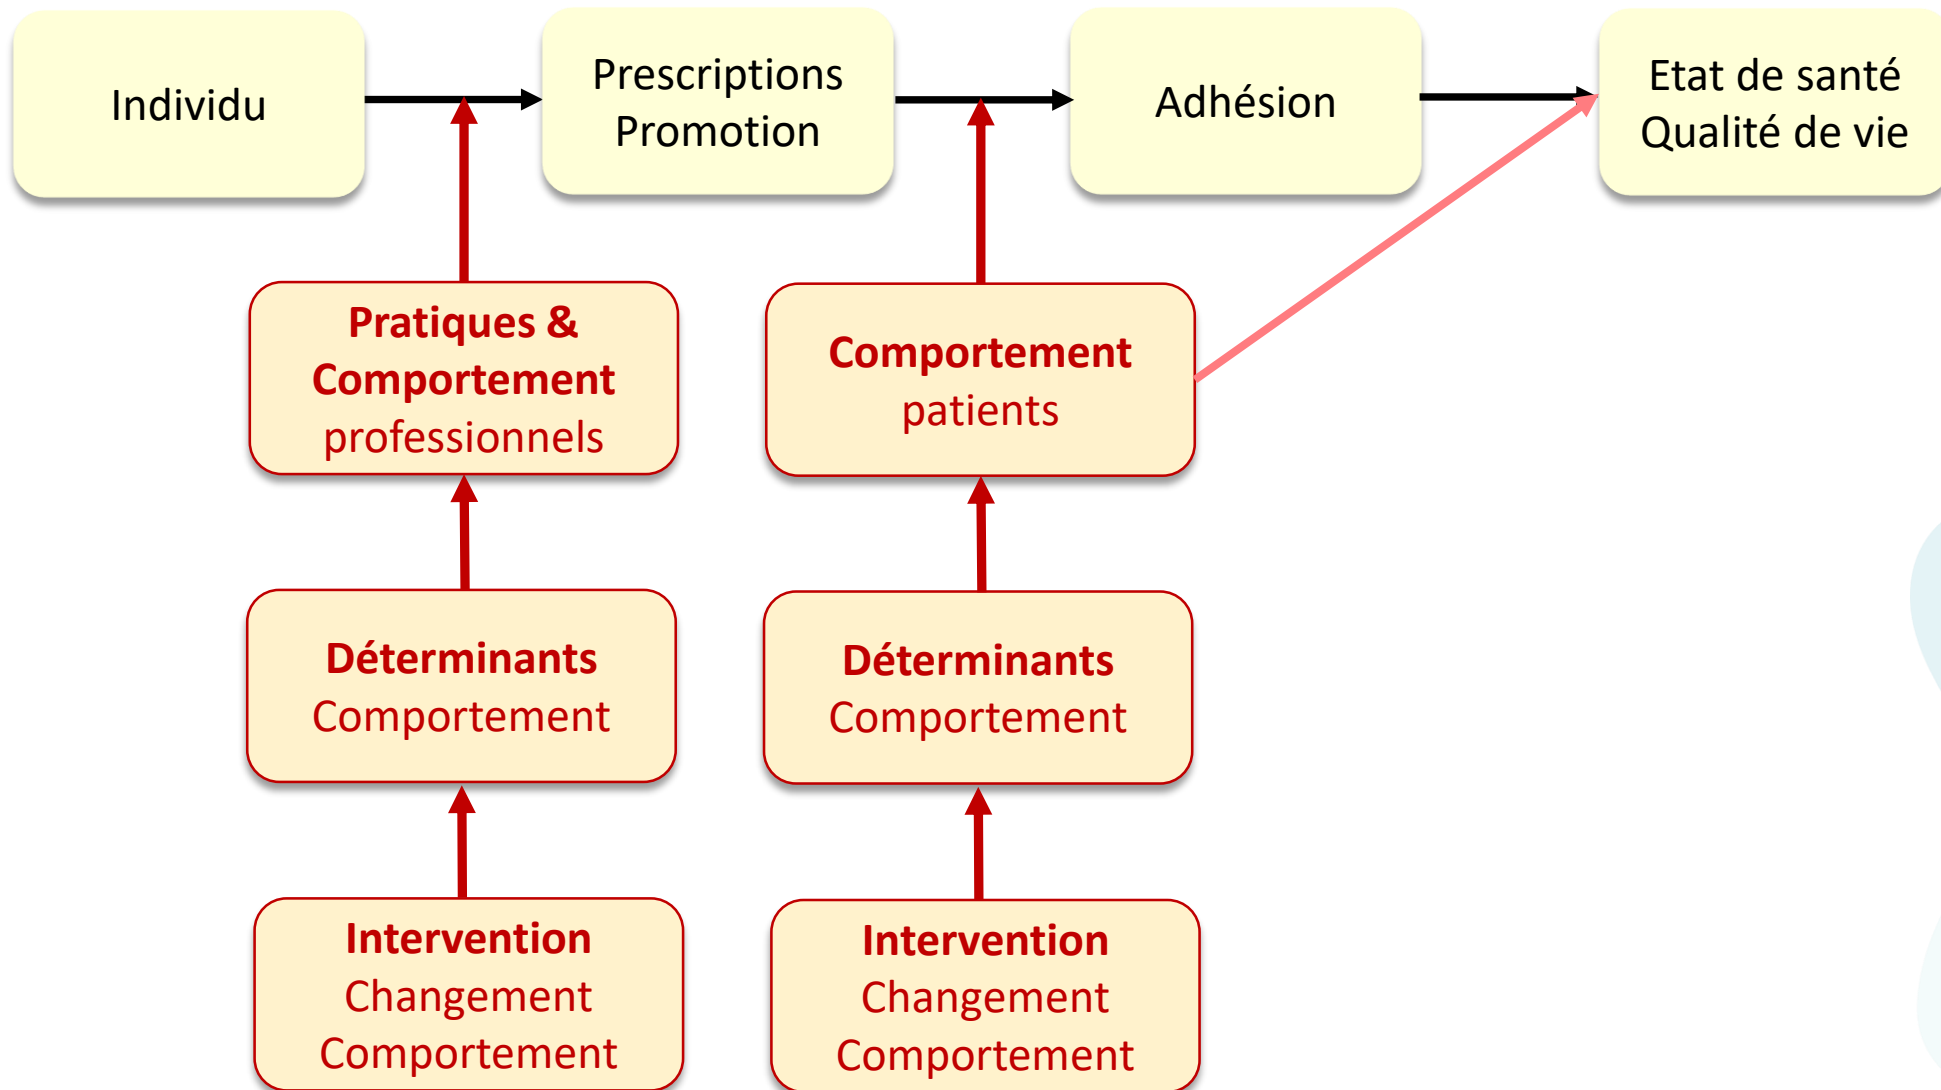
Individu

Prescriptions
Promotion

Adhésion

Etat de santé
Qualité de vie

**Pratiques & Comportement** professionnels

**Comportement** patients

**Déterminants** Comportement

**Déterminants** Comportement

**Intervention** Changement Comportement

**Intervention** Changement Comportement